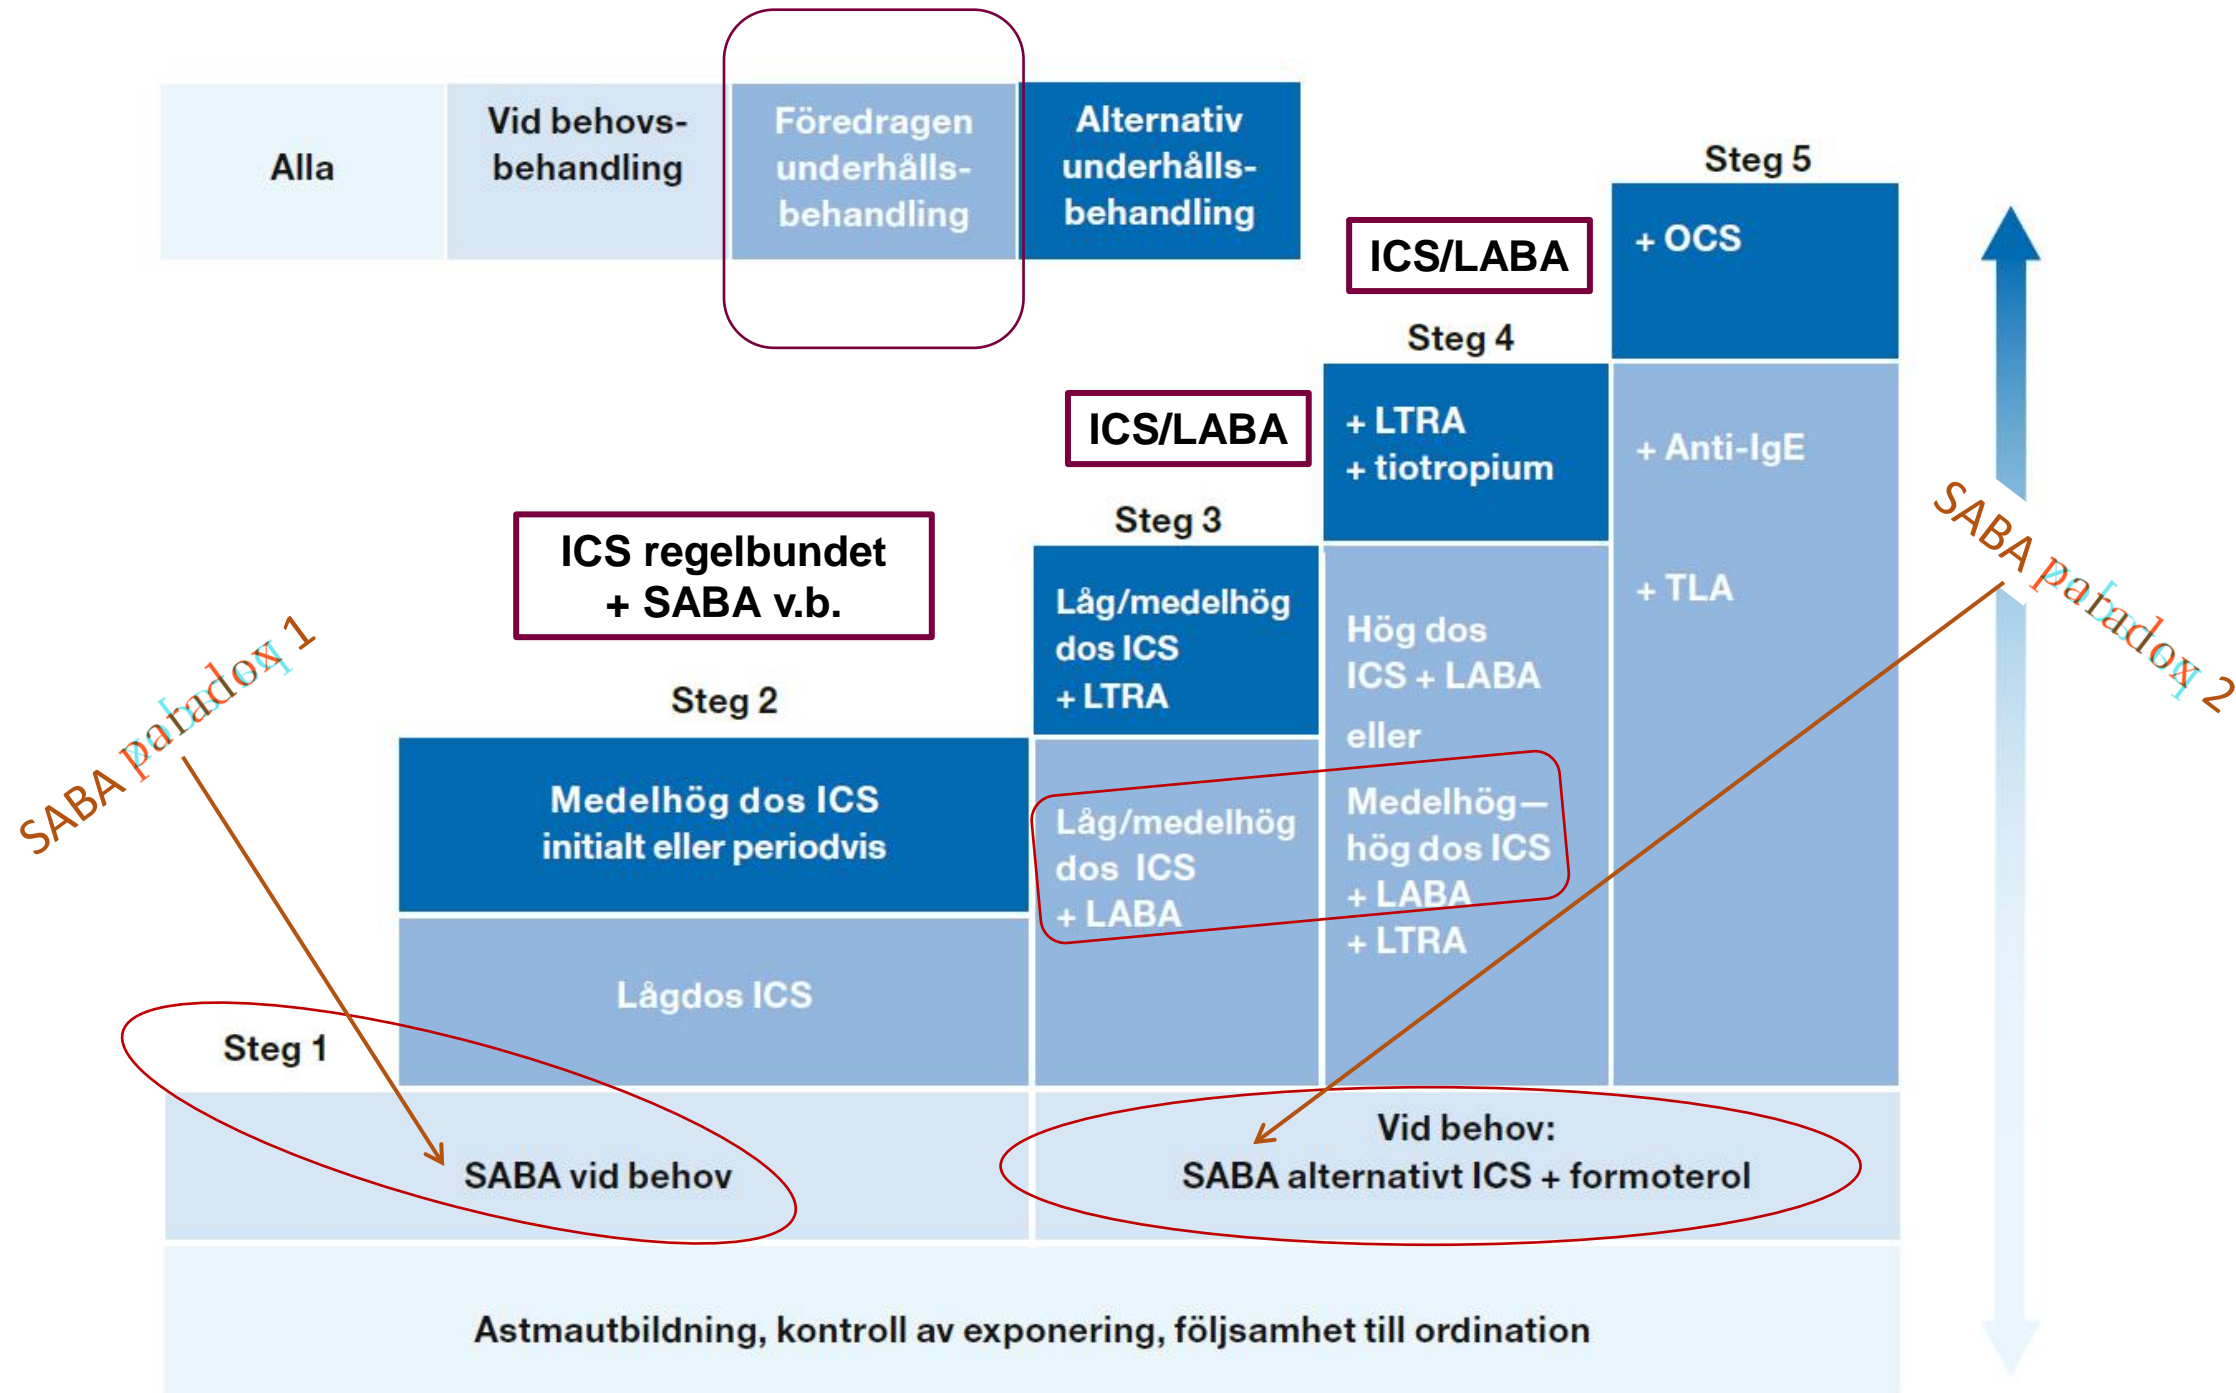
Alla

Vid behovsbehandling

Föredragen underhållsbehandling

Alternativ underhållsbehandling

Steg 5

+ OCS

ICS/LABA

Steg 4

+ LTRA
+ tiotropium

+ Anti-IgE

+ TLA

ICS/LABA

Steg 3

Låg/medelhög dos ICS + LTRA

Hög dos ICS + LABA

eller

Medelhög–hög dos ICS + LABA + LTRA

ICS regelbundet + SABA v.b.

Steg 2

Medelhög dos ICS initialt eller periodvis

Låg/medelhög dos ICS + LABA

Lågdos ICS

Steg 1

SABA paradox 1

SABA paradox 2

SABA vid behov

Vid behov:
SABA alternativt ICS + formoterol

Astmautbildning, kontroll av exponering, följsamhet till ordination